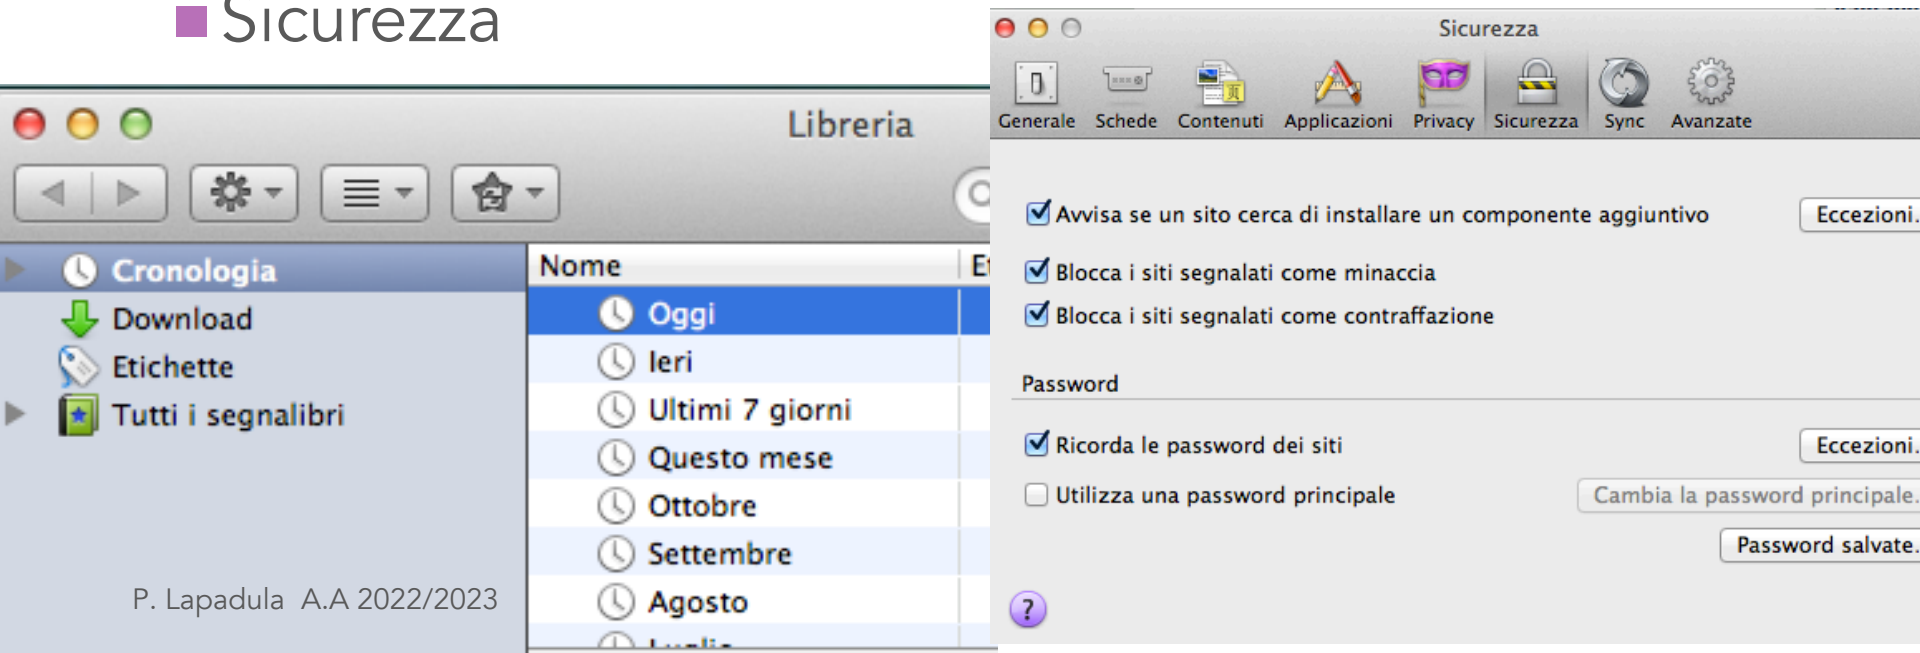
Sicurezza

Libreria

Cronologia
Download
Etichette
Tutti i segnalibri

| Nome | E |
|---|---|
| Oggi | |
| Ieri | |
| Ultimi 7 giorni | |
| Questo mese | |
| Ottobre | |
| Settembre | |
| Agosto | |
| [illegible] | |

P. Lapadula A.A 2022/2023

Sicurezza

Generale Schede Contenuti Applicazioni Privacy Sicurezza Sync Avanzate

Avvisa se un sito cerca di installare un componente aggiuntivo
Eccezioni.

Blocca i siti segnalati come minaccia

Blocca i siti segnalati come contraffazione

Password

Ricorda le password dei siti
Eccezioni.

Utilizza una password principale
Cambia la password principale.

Password salvate.

?